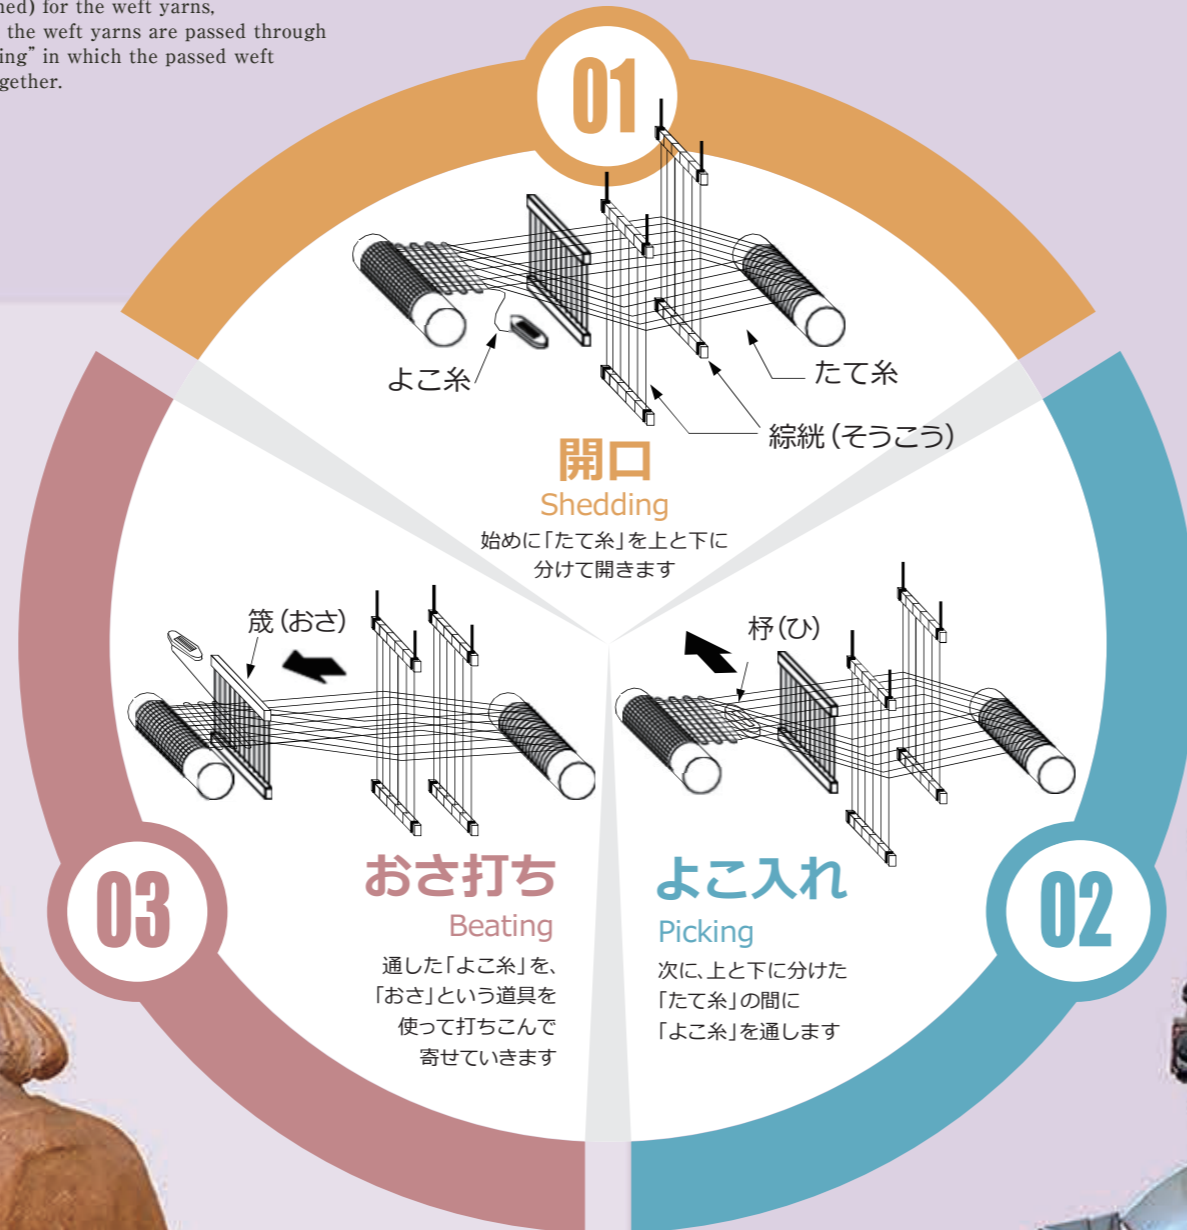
ned) for the weft yarns, the weft yarns are passed through ing" in which the passed weft gether.

01

よこ糸

たて糸

綜絖(そうこう)

開口
Shedding
始めに「たて糸」を上と下に分けて開きます

筬(おさ)

杼(ひ)

03

おさ打ち
Beating
通した「よこ糸」を、「おさ」という道具を使って打ちこんで寄せていきます

よこ入れ
Picking
次に、上と下に分けた「たて糸」の間に「よこ糸」を通します

02